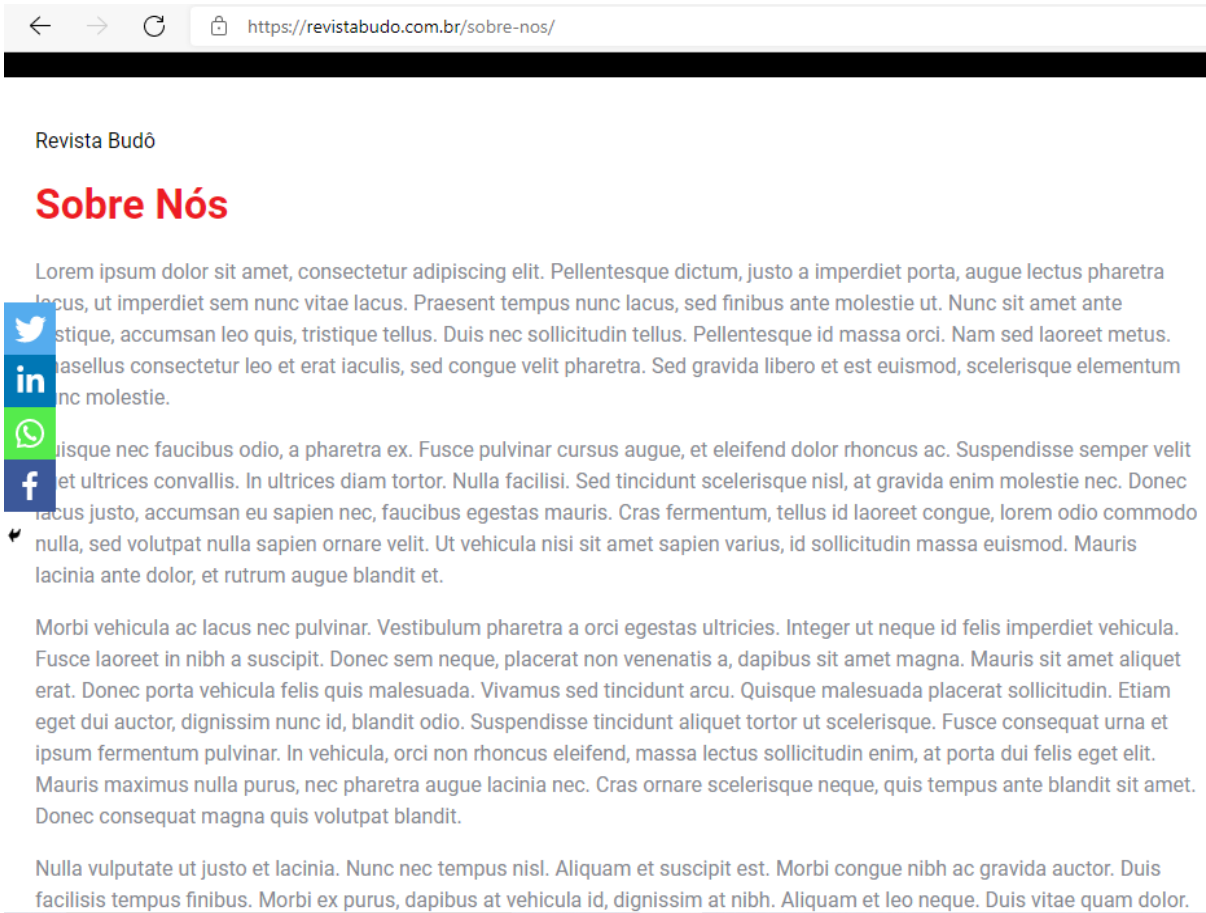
https://revistabudo.com.br/sobre-nos/

Revista Budô

Sobre Nós

Lorem ipsum dolor sit amet, consectetur adipiscing elit. Pellentesque dictum, justo a imperdiet porta, augue lectus pharetra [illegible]cus, ut imperdiet sem nunc vitae lacus. Praesent tempus nunc lacus, sed finibus ante molestie ut. Nunc sit amet ante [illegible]stique, accumsan leo quis, tristique tellus. Duis nec sollicitudin tellus. Pellentesque id massa orci. Nam sed laoreet metus. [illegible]asellus consectetur leo et erat iaculis, sed congue velit pharetra. Sed gravida libero et est euismod, scelerisque elementum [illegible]nc molestie.

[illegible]uisque nec faucibus odio, a pharetra ex. Fusce pulvinar cursus augue, et eleifend dolor rhoncus ac. Suspendisse semper velit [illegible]et ultrices convallis. In ultrices diam tortor. Nulla facilisi. Sed tincidunt scelerisque nisl, at gravida enim molestie nec. Donec lacus justo, accumsan eu sapien nec, faucibus egestas mauris. Cras fermentum, tellus id laoreet congue, lorem odio commodo nulla, sed volutpat nulla sapien ornare velit. Ut vehicula nisi sit amet sapien varius, id sollicitudin massa euismod. Mauris lacinia ante dolor, et rutrum augue blandit et.

Morbi vehicula ac lacus nec pulvinar. Vestibulum pharetra a orci egestas ultricies. Integer ut neque id felis imperdiet vehicula. Fusce laoreet in nibh a suscipit. Donec sem neque, placerat non venenatis a, dapibus sit amet magna. Mauris sit amet aliquet erat. Donec porta vehicula felis quis malesuada. Vivamus sed tincidunt arcu. Quisque malesuada placerat sollicitudin. Etiam eget dui auctor, dignissim nunc id, blandit odio. Suspendisse tincidunt aliquet tortor ut scelerisque. Fusce consequat urna et ipsum fermentum pulvinar. In vehicula, orci non rhoncus eleifend, massa lectus sollicitudin enim, at porta dui felis eget elit. Mauris maximus nulla purus, nec pharetra augue lacinia nec. Cras ornare scelerisque neque, quis tempus ante blandit sit amet. Donec consequat magna quis volutpat blandit.

Nulla vulputate ut justo et lacinia. Nunc nec tempus nisl. Aliquam et suscipit est. Morbi congue nibh ac gravida auctor. Duis facilisis tempus finibus. Morbi ex purus, dapibus at vehicula id, dignissim at nibh. Aliquam et leo neque. Duis vitae quam dolor.